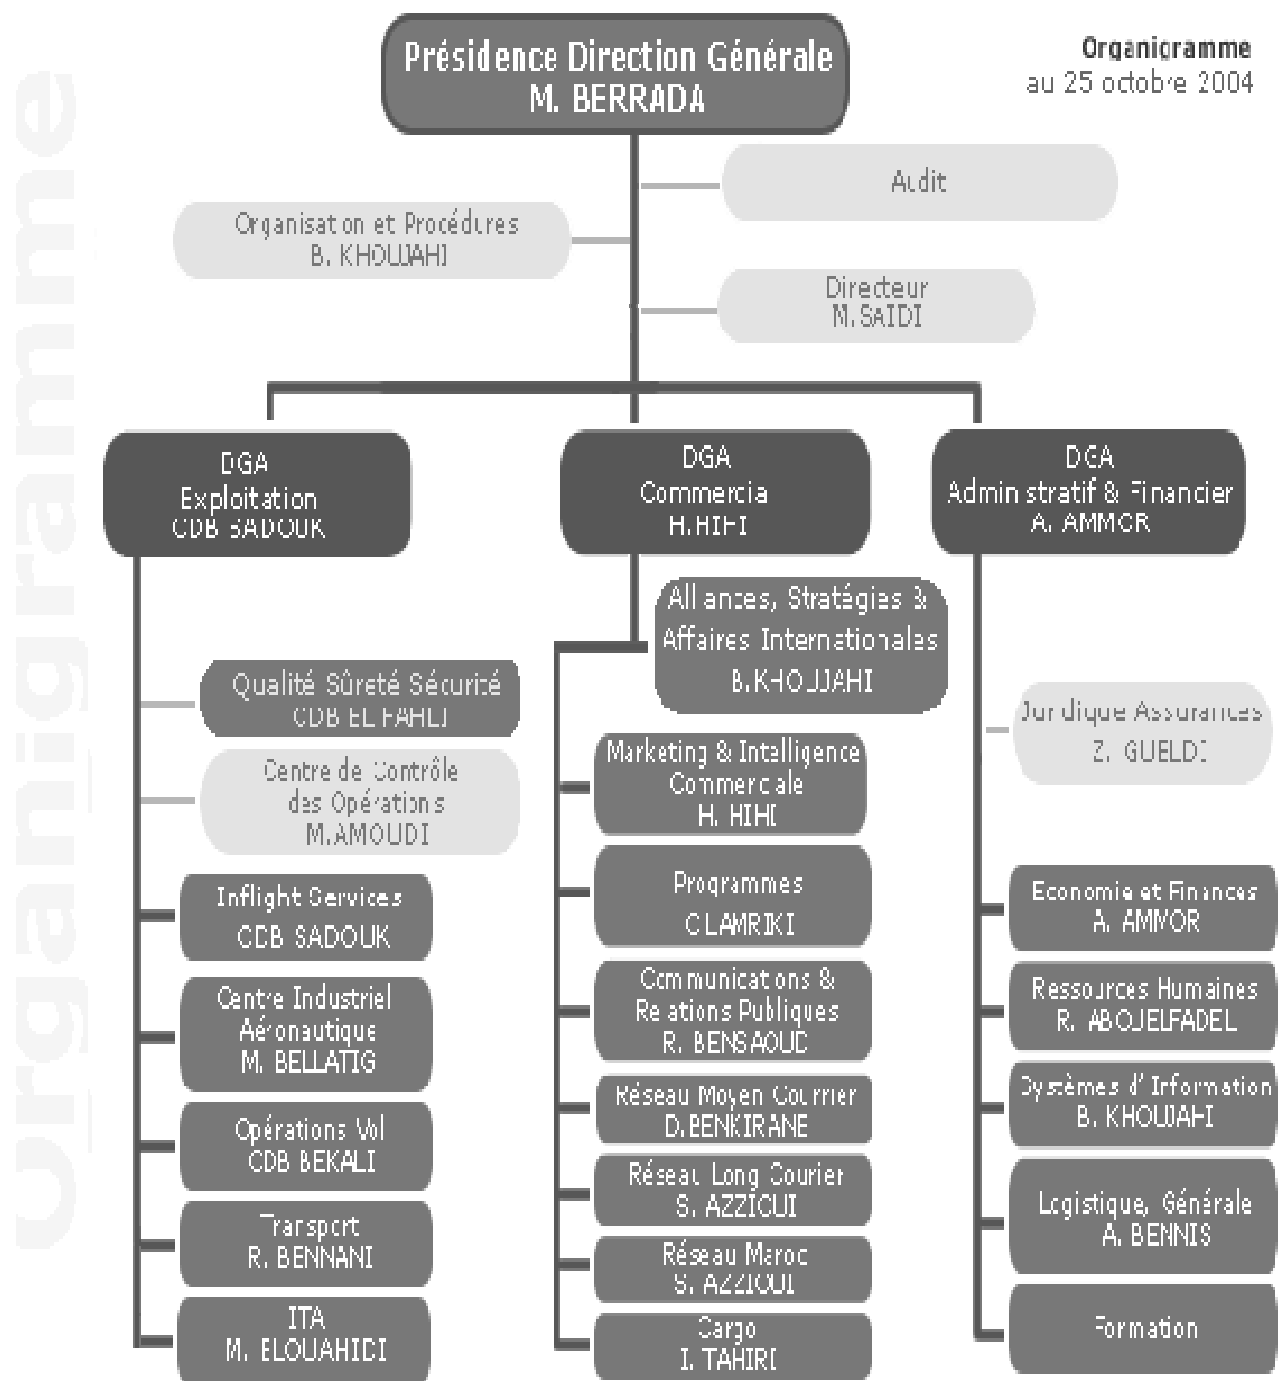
organigramme

Organigramme
au 25 octobre 2004

Présidence Direction Générale
M. BERRADA

Audit

Organisation et Procédures
B. KHOUJAHI

Directeur
M.SAIDI

DGA
Exploitation
CDB SADOUK

Qualité Sûreté Sécurité
CDB EL FAHLI

Centre de Contrôle des Opérations
M.AMOUDI

Inflight Services
CDB SADOUK

Centre Industriel Aéronautique
M. BELLATIG

Opérations Vol
CDB BEKALI

Transport
R. BENNANI

ITA
M. ELOUAHIDI

DGA
Commercia
H.HIHI

Alliances, Stratégies & Affaires Internationales
B.KHOUJAHI

Marketing & Intelligence Commerciale
H. HIHI

Programmes
C.LAMRIKI

Communications & Relations Publiques
R. BENSAOUD

Réseau Moyen Courrier
D.BENKIRANE

Réseau Long Courier
S. AZZIOUI

Réseau Maroc
S. AZZIOUI

Cargo
I. TAHIRI

DGA
Administratif & Financier
A. AMMOR

Juridique Assurances
Z. GUELDI

Economie et Finances
A. AMMOR

Ressources Humaines
R. ABOUELFADEL

Systèmes d'Information
B. KHOUJAHI

Logistique, Générale
A. BENNIS

Formation